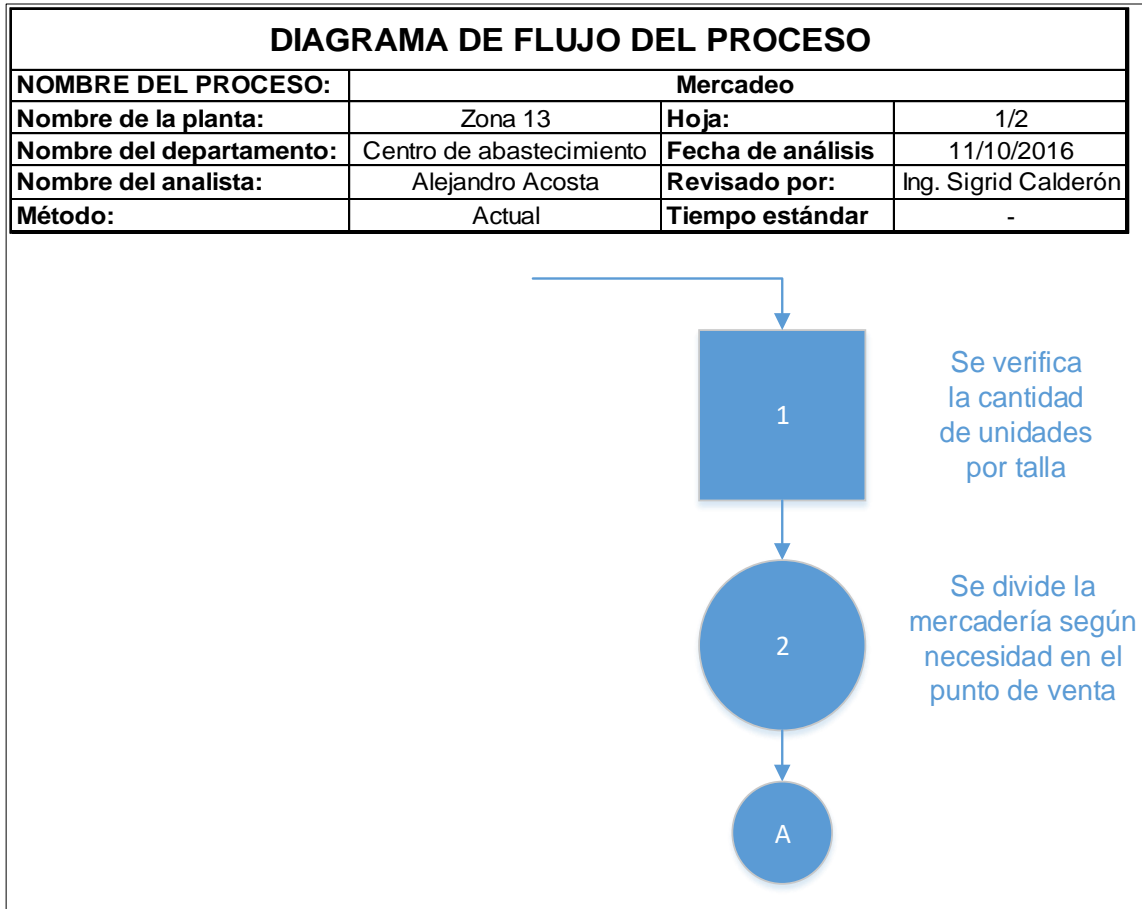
DIAGRAMA DE FLUJO DEL PROCESO

| NOMBRE DEL PROCESO: | Mercadeo | | |
|---|---|---|---|
| Nombre de la planta: | Zona 13 | Hoja: | 1/2 |
| Nombre del departamento: | Centro de abastecimiento | Fecha de análisis | 11/10/2016 |
| Nombre del analista: | Alejandro Acosta | Revisado por: | Ing. Sigrid Calderón |
| Método: | Actual | Tiempo estándar | - |

1

Se verifica la cantidad de unidades por talla

2

Se divide la mercadería según necesidad en el punto de venta

A